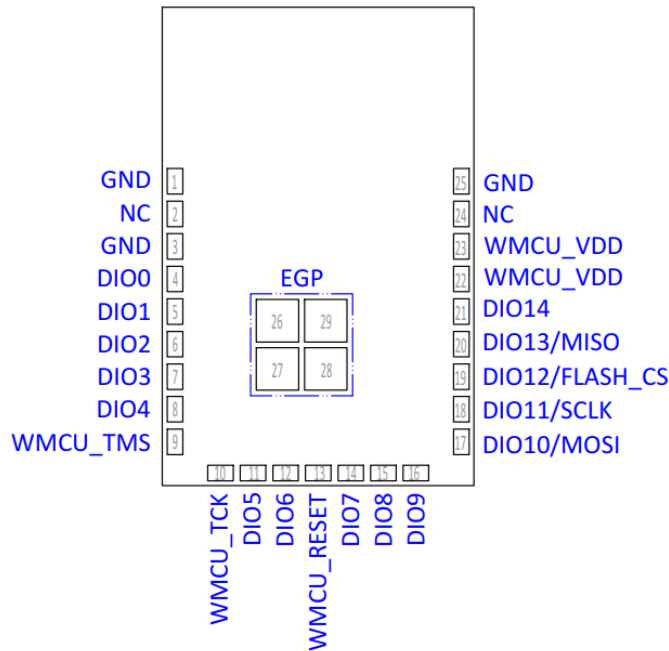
GND 1
NC 2
GND 3
DIO0 4
DIO1 5
DIO2 6
DIO3 7
DIO4 8
WMCU_TMS 9

EGP
26 29
27 28

25 GND
24 NC
23 WMCU_VDD
22 WMCU_VDD
21 DIO14
20 DIO13/MISO
19 DIO12/FLASH_CS
18 DIO11/SCLK
17 DIO10/MOSI

10 11 12 13 14 15 16
WMCU_TCK DIO5 DIO6 WMCU_RESET DIO7 DIO8 DIO9